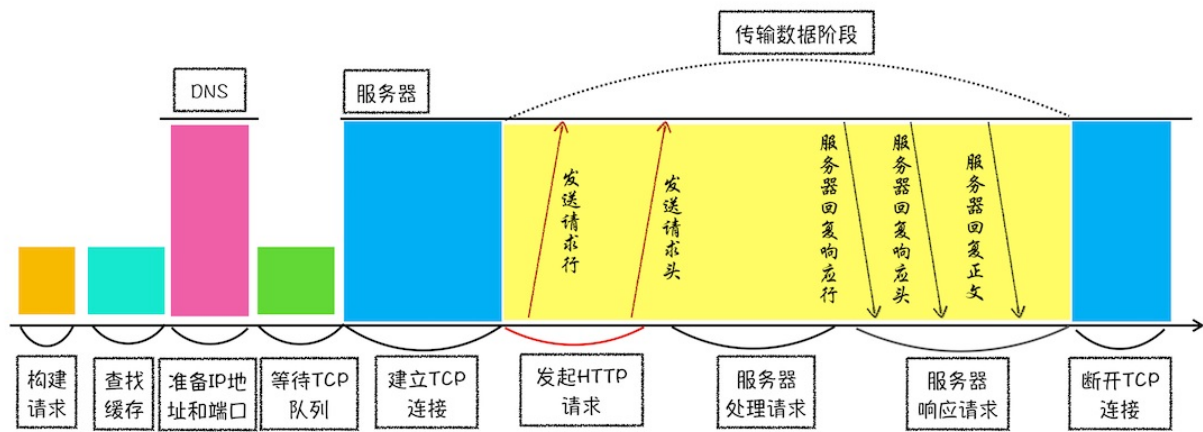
传输数据阶段

DNS

服务器

发送请求行

发送请求头

服务器回复响应行

服务器回复响应头

服务器回复正文

构建请求

查找缓存

准备IP地址和端口

等待TCP队列

建立TCP连接

发起HTTP请求

服务器处理请求

服务器响应请求

断开TCP连接